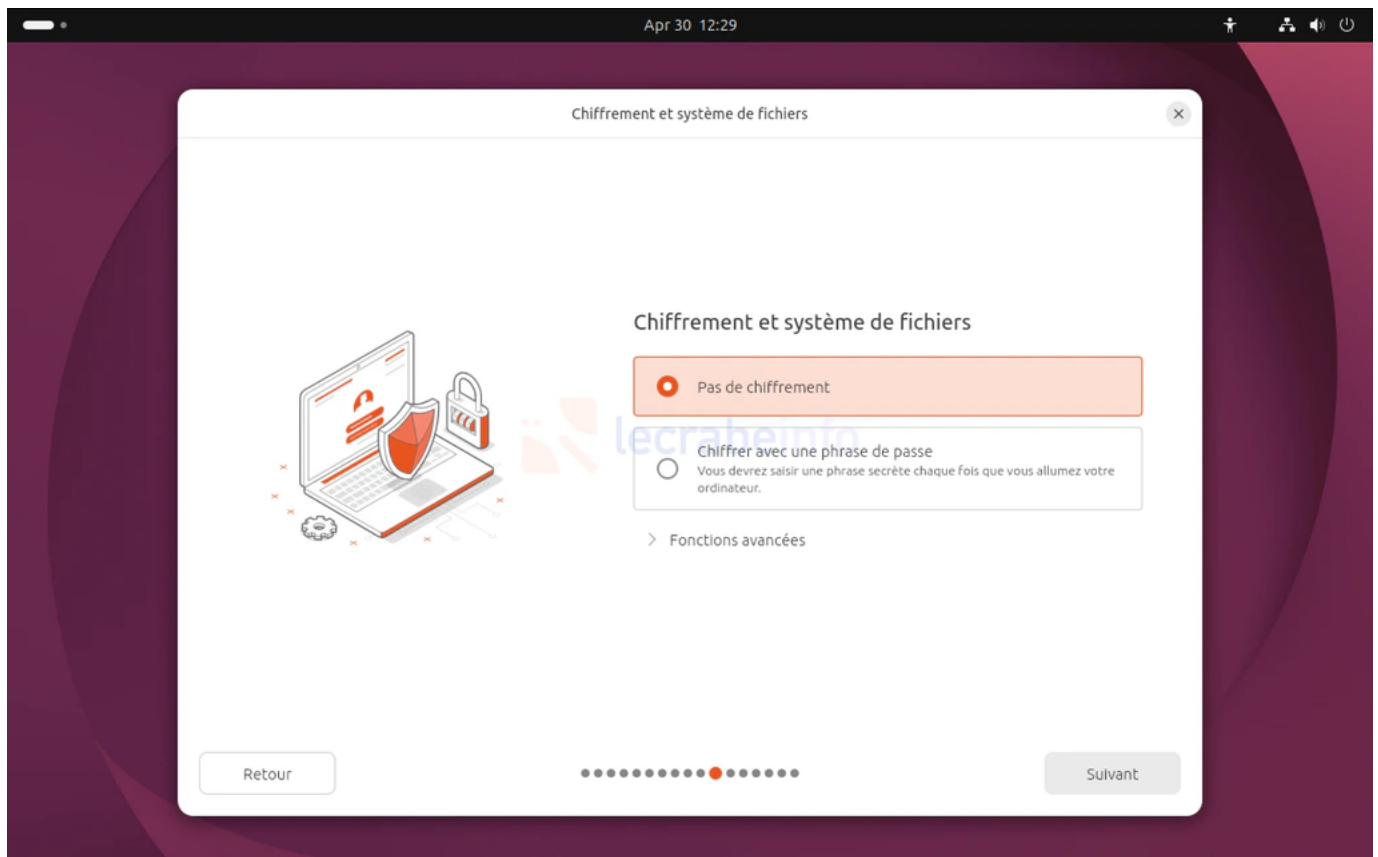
Apr 30 12:29

Chiffrement et système de fichiers

Chiffrement et système de fichiers

Pas de chiffrement

lecrabeinfo

Chiffrer avec une phrase de passe
Vous devrez saisir une phrase secrète chaque fois que vous allumez votre ordinateur.

Fonctions avancées

Retour

Suivant